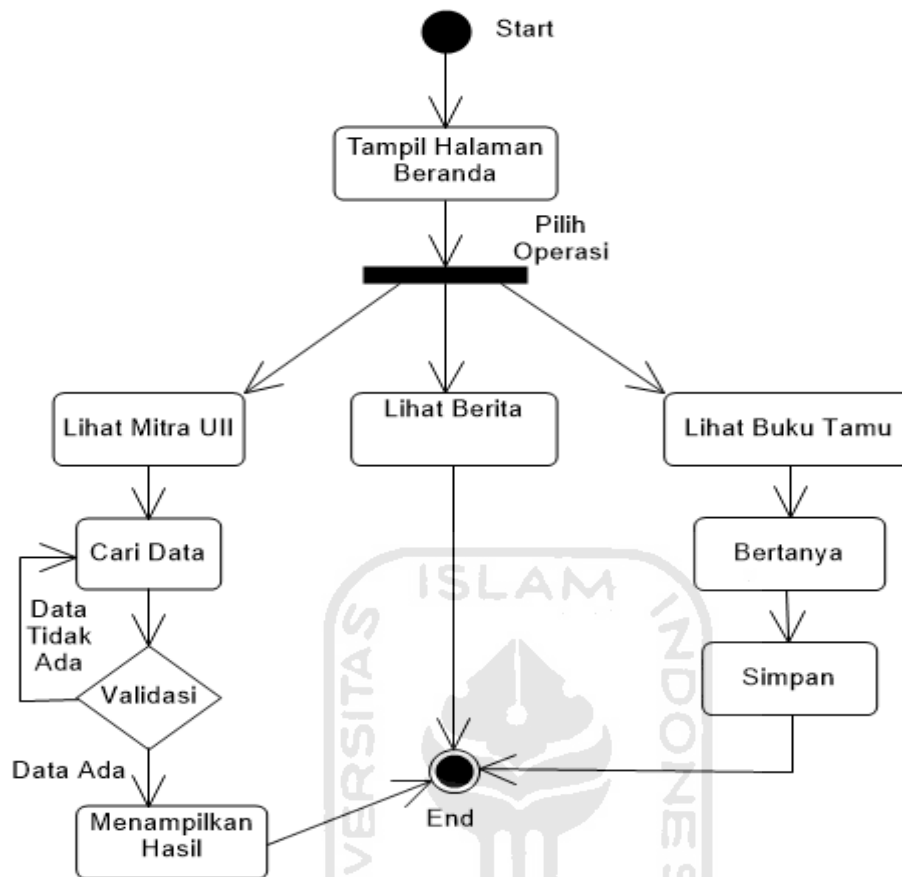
Start

Tampil Halaman Beranda

Pilih Operasi

Lihat Mitra UII

Lihat Berita

Lihat Buku Tamu

Cari Data

Data Tidak Ada

Validasi

Data Ada

Menampilkan Hasil

Bertanya

Simpan

End

ISLAM
VERSITAS
INDONES